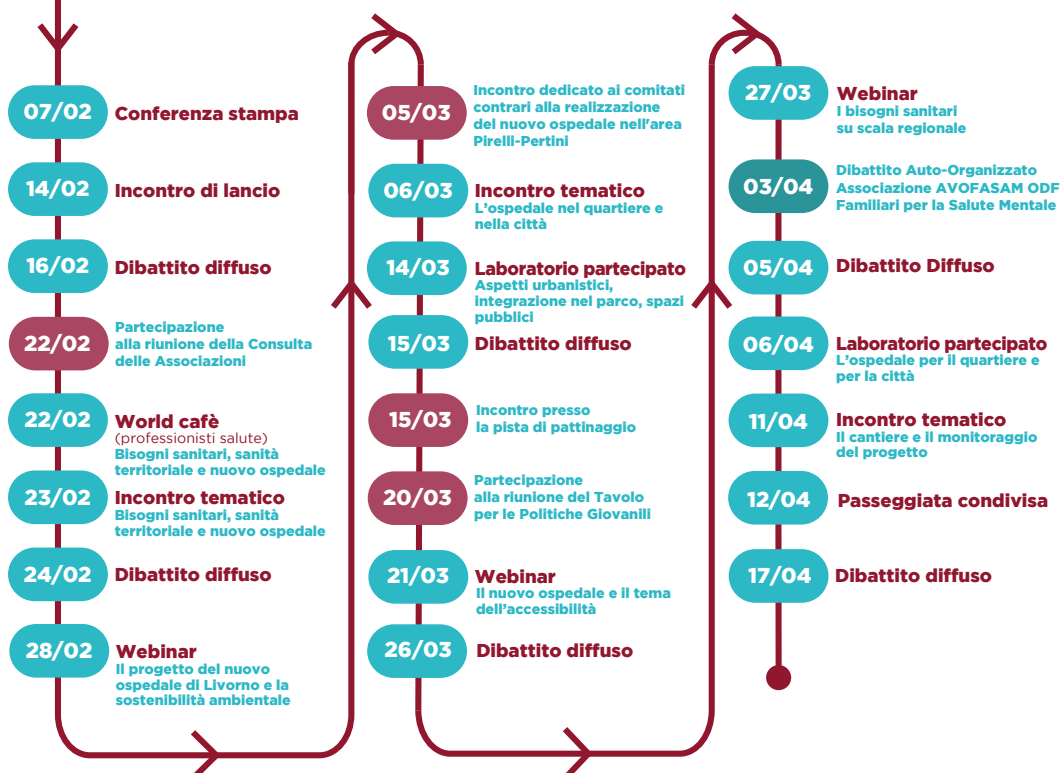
07/02 Conferenza stampa

14/02 Incontro di lancio

16/02 Dibattito diffuso

22/02 Partecipazione alla riunione della Consulta delle Associazioni

22/02 World cafè (professionisti salute) Bisogni sanitari, sanità territoriale e nuovo ospedale

23/02 Incontro tematico Bisogni sanitari, sanità territoriale e nuovo ospedale

24/02 Dibattito diffuso

28/02 Webinar Il progetto del nuovo ospedale di Livorno e la sostenibilità ambientale

05/03 Incontro dedicato ai comitati contrari alla realizzazione del nuovo ospedale nell'area Pirelli-Pertini

06/03 Incontro tematico L'ospedale nel quartiere e nella città

14/03 Laboratorio partecipato Aspetti urbanistici, integrazione nel parco, spazi pubblici

15/03 Dibattito diffuso

15/03 Incontro presso la pista di pattinaggio

20/03 Partecipazione alla riunione del Tavolo per le Politiche Giovanili

21/03 Webinar Il nuovo ospedale e il tema dell'accessibilità

26/03 Dibattito diffuso

27/03 Webinar I bisogni sanitari su scala regionale

03/04 Dibattito Auto-Organizzato Associazione AVOFASAM ODF Familiari per la Salute Mentale

05/04 Dibattito Diffuso

06/04 Laboratorio partecipato L'ospedale per il quartiere e per la città

11/04 Incontro tematico Il cantiere e il monitoraggio del progetto

12/04 Passeggiata condivisa

17/04 Dibattito diffuso